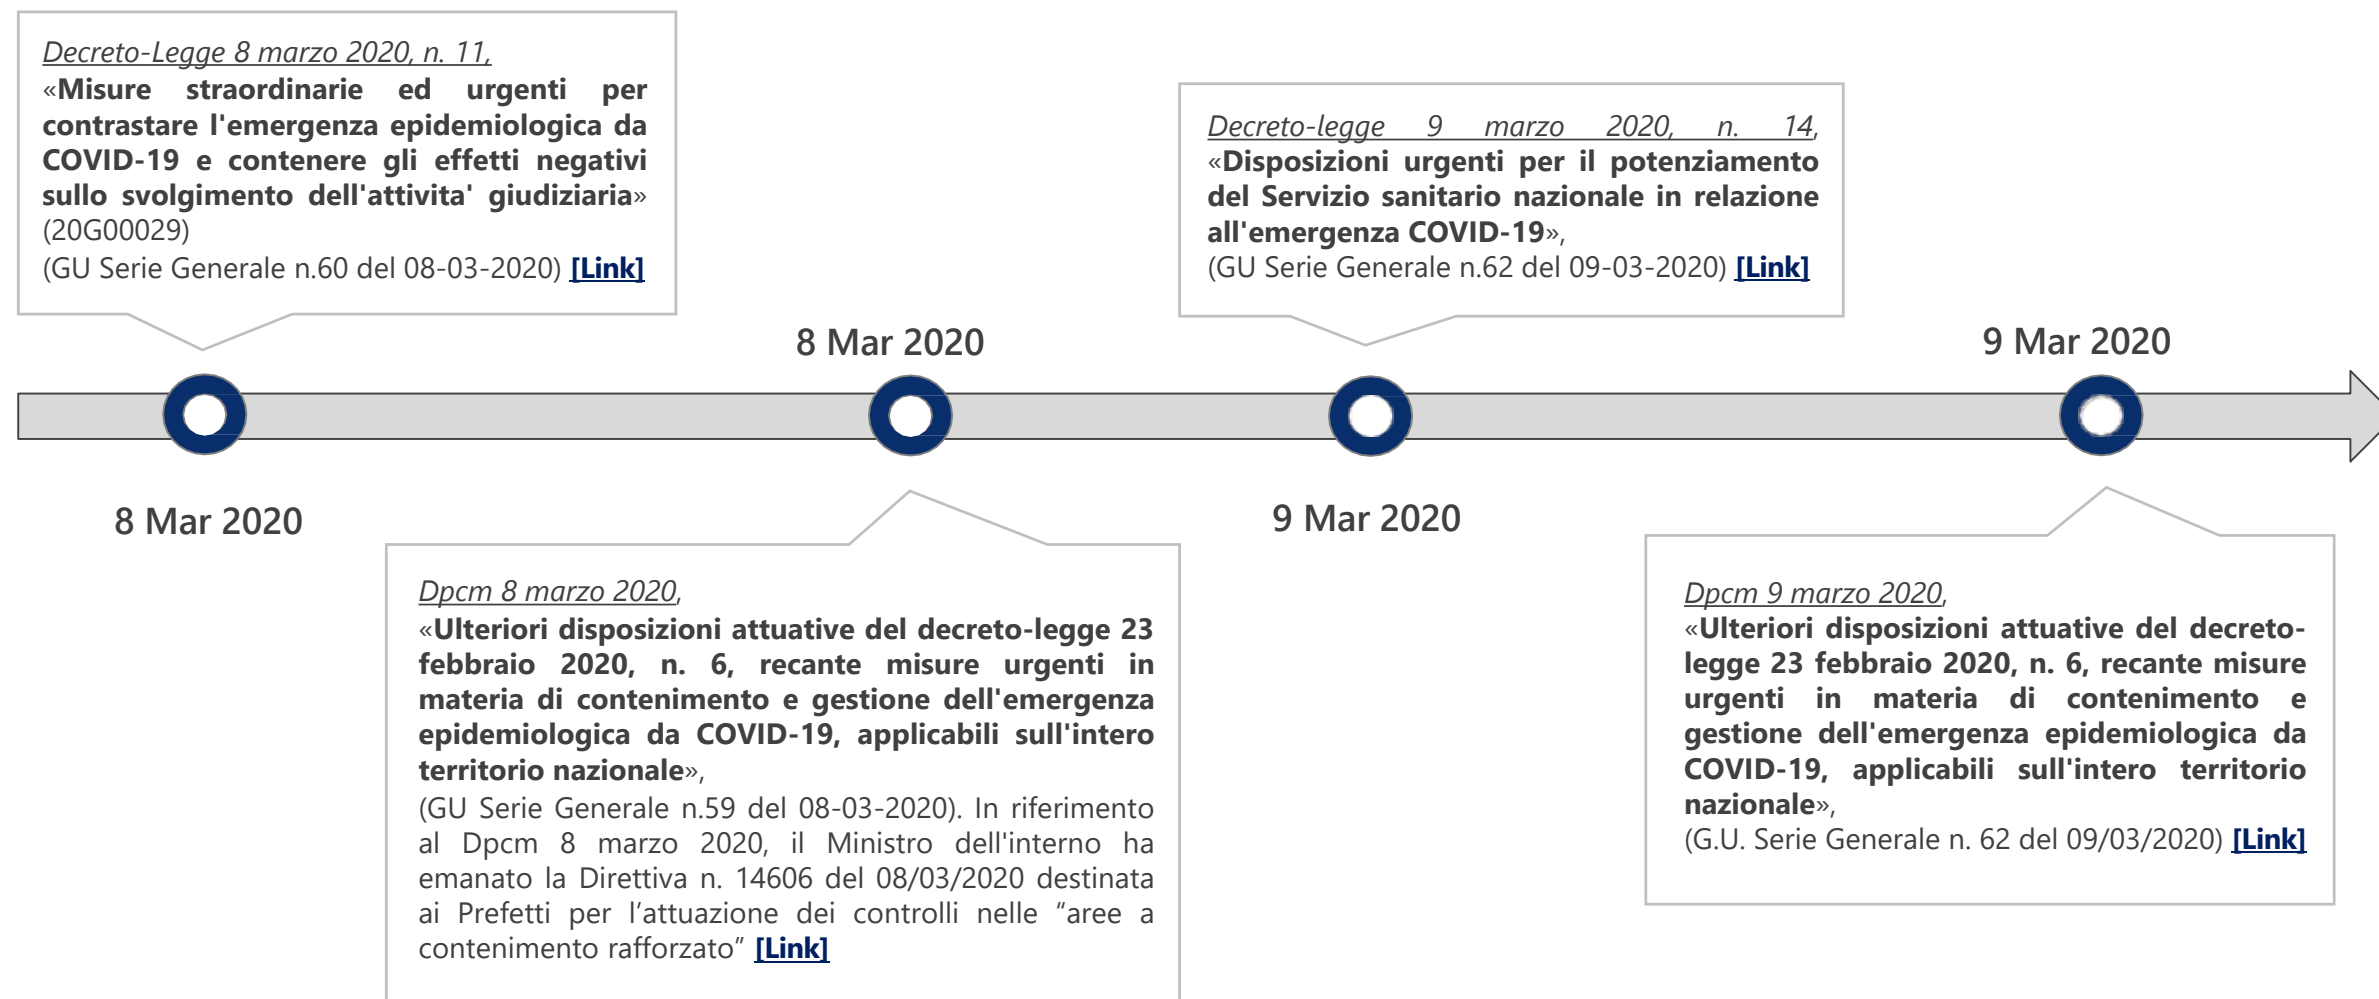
Decreto-Legge 8 marzo 2020, n. 11,
«Misure straordinarie ed urgenti per contrastare l'emergenza epidemiologica da COVID-19 e contenere gli effetti negativi sullo svolgimento dell'attivita' giudiziaria» (20G00029)
(GU Serie Generale n.60 del 08-03-2020) [Link]

Decreto-legge 9 marzo 2020, n. 14,
«Disposizioni urgenti per il potenziamento del Servizio sanitario nazionale in relazione all'emergenza COVID-19»,
(GU Serie Generale n.62 del 09-03-2020) [Link]

8 Mar 2020

9 Mar 2020

8 Mar 2020

9 Mar 2020

Dpcm 8 marzo 2020,
«Ulteriori disposizioni attuative del decreto-legge 23 febbraio 2020, n. 6, recante misure urgenti in materia di contenimento e gestione dell'emergenza epidemiologica da COVID-19, applicabili sull'intero territorio nazionale»,
(GU Serie Generale n.59 del 08-03-2020). In riferimento al Dpcm 8 marzo 2020, il Ministro dell'interno ha emanato la Direttiva n. 14606 del 08/03/2020 destinata ai Prefetti per l'attuazione dei controlli nelle "aree a contenimento rafforzato" [Link]

Dpcm 9 marzo 2020,
«Ulteriori disposizioni attuative del decreto-legge 23 febbraio 2020, n. 6, recante misure urgenti in materia di contenimento e gestione dell'emergenza epidemiologica da COVID-19, applicabili sull'intero territorio nazionale»,
(G.U. Serie Generale n. 62 del 09/03/2020) [Link]